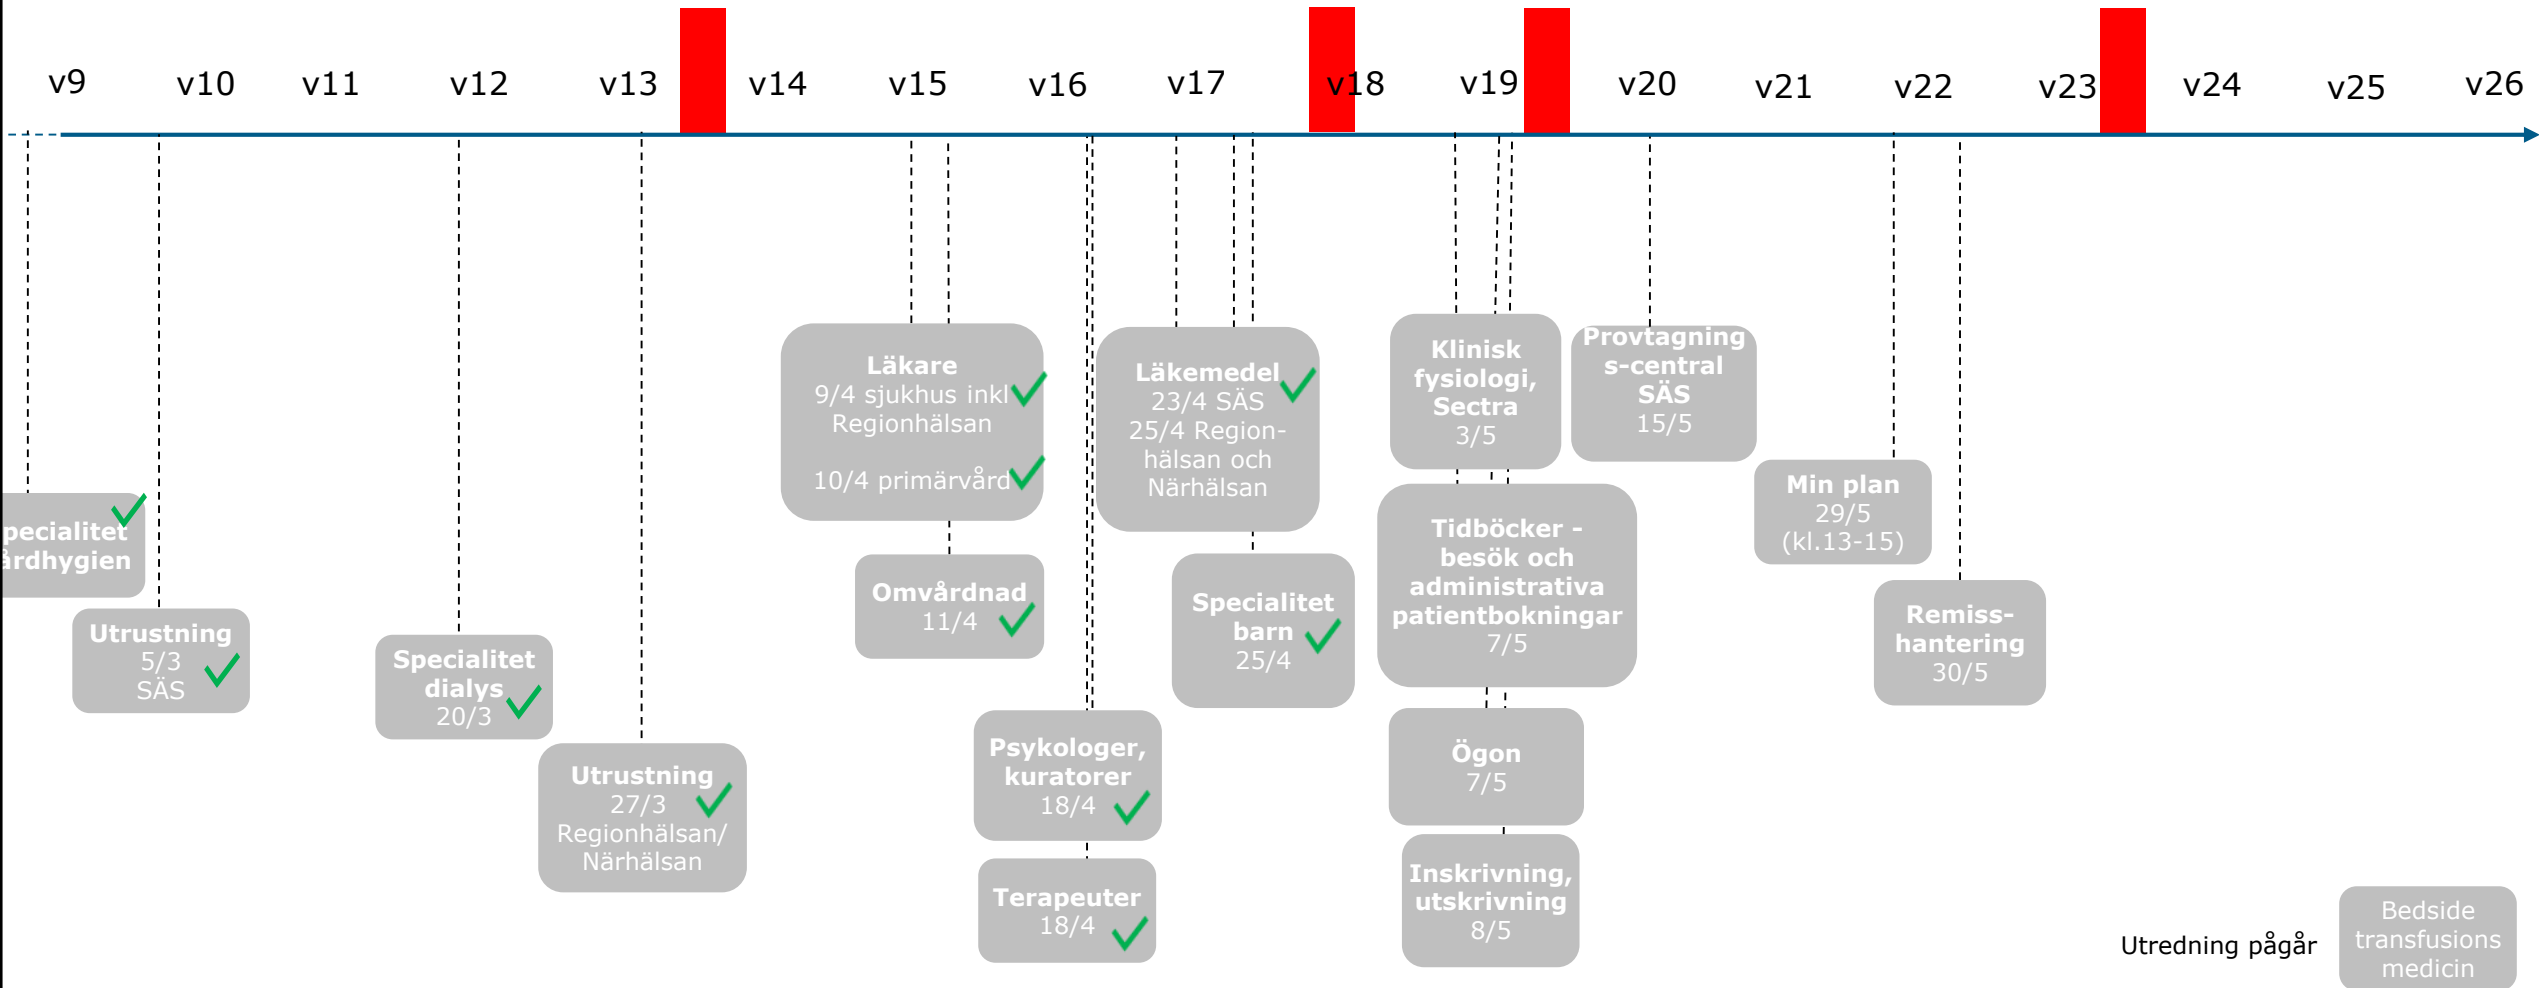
v9 v10 v11 v12 v13 v14 v15 v16 v17 v18 v19 v20 v21 v22 v23 v24 v25 v26

pecialitet
årdhygien

Utrustning
5/3
SÄS

Specialitet
dialys
20/3

Utrustning
27/3
Regionhälsan/
Närhälsan

Läkare
9/4 sjukhus inkl
Regionhälsan

10/4 primärvård

Omvårdnad
11/4

Psykologer,
kuratorer
18/4

Terapeuter
18/4

Läkemedel
23/4 SÄS
25/4 Region-hälsan och
Närhälsan

Specialitet
barn
25/4

Klinisk
fysiologi,
Sectra
3/5

Tidböcker -
besök och
administrativa
patientbokningar
7/5

Ögon
7/5

Inskrivning,
utskrivning
8/5

Provtagnings-central
SÄS
15/5

Min plan
29/5
(kl.13-15)

Remiss-hantering
30/5

Utredning pågår

Bedside
transfusions
medicin